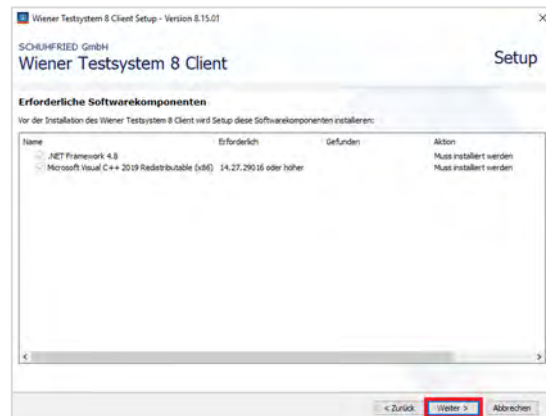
Wiener Testsystem 8 Client Setup - Version 8.15.01

×

SCHUHFRIED GmbH

Wiener Testsystem 8 Client

Setup

Erforderliche Softwarekomponenten

Vor der Installation des Wiener Testsystem 8 Client wird Setup diese Softwarekomponenten installieren:

| Name | Erforderlich | Gefunden | Aktion |
|---|---|---|---|
| .NET Framework 4.8 | | | Muss installiert werden |
| Microsoft Visual C++ 2019 Redistributable (x86) | 14.27.29016 oder höher | | Muss installiert werden |

< Zurück

Weiter >

Abbrechen